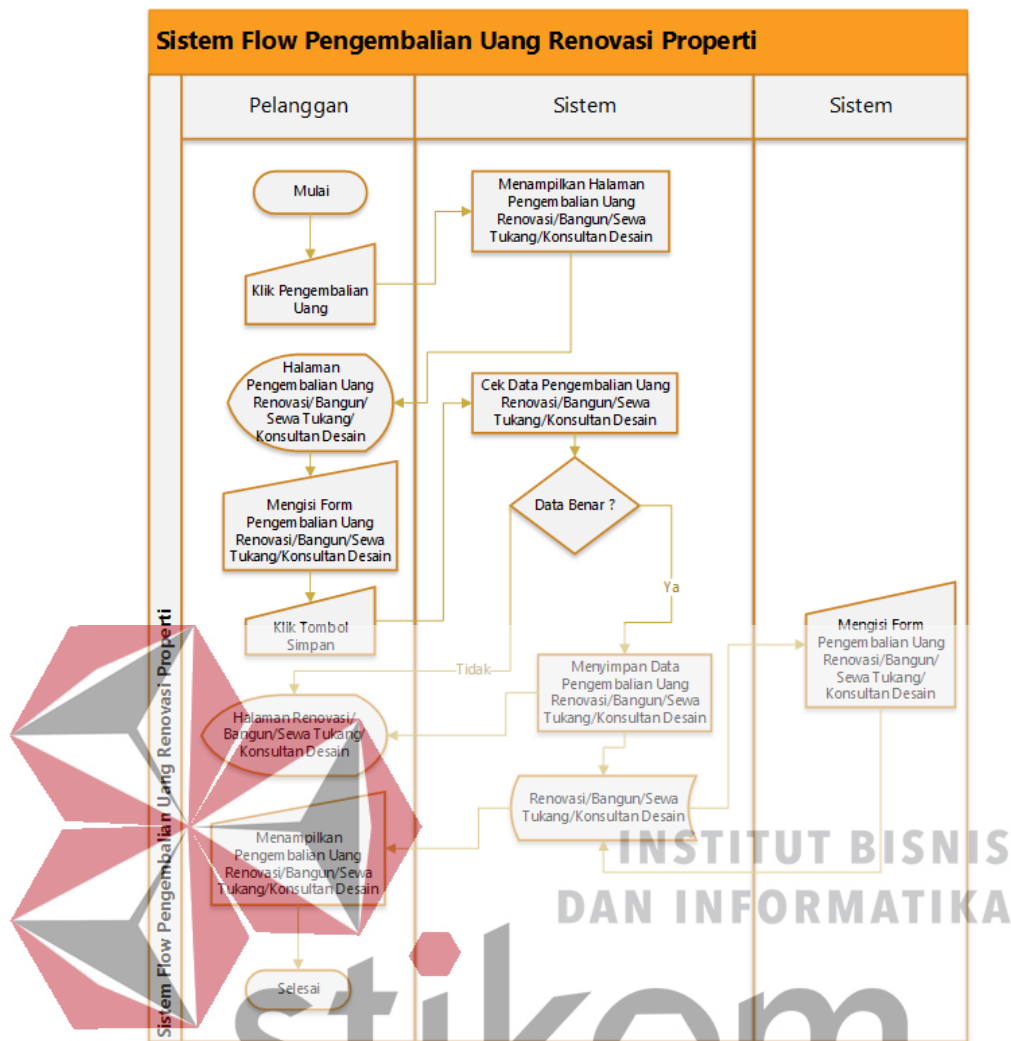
Sistem Flow Pengembalian Uang Renovasi Properti

Sistem Flow Pengembalian Uang Renovasi Properti

Pelanggan

Sistem

Sistem

Mulai

Klik Pengembalian Uang

Menampilkan Halaman Pengembalian Uang Renovasi/Bangun/Sewa Tukang/Konsultan Desain

Halaman Pengembalian Uang Renovasi/Bangun/ Sewa Tukang/ Konsultan Desain

Cek Data Pengembalian Uang Renovasi/Bangun/Sewa Tukang/Konsultan Desain

Mengisi Form Pengembalian Uang Renovasi/Bangun/Sewa Tukang/Konsultan Desain

Data Benar ?

Ya

Klik Tombol Simpan

Tidak

Menyimpan Data Pengembalian Uang Renovasi/Bangun/Sewa Tukang/Konsultan Desain

Mengisi Form Pengembalian Uang Renovasi/Bangun/ Sewa Tukang/ Konsultan Desain

Halaman Renovasi/ Bangun/Sewa Tukang/ Konsultan Desain

Renovasi/Bangun/Sewa Tukang/Konsultan Desain

Menampilkan Pengembalian Uang Renovasi/Bangun/Sewa Tukang/Konsultan Desain

Selesai

INSTITUT BISNIS
DAN INFORMATIKA
stikom